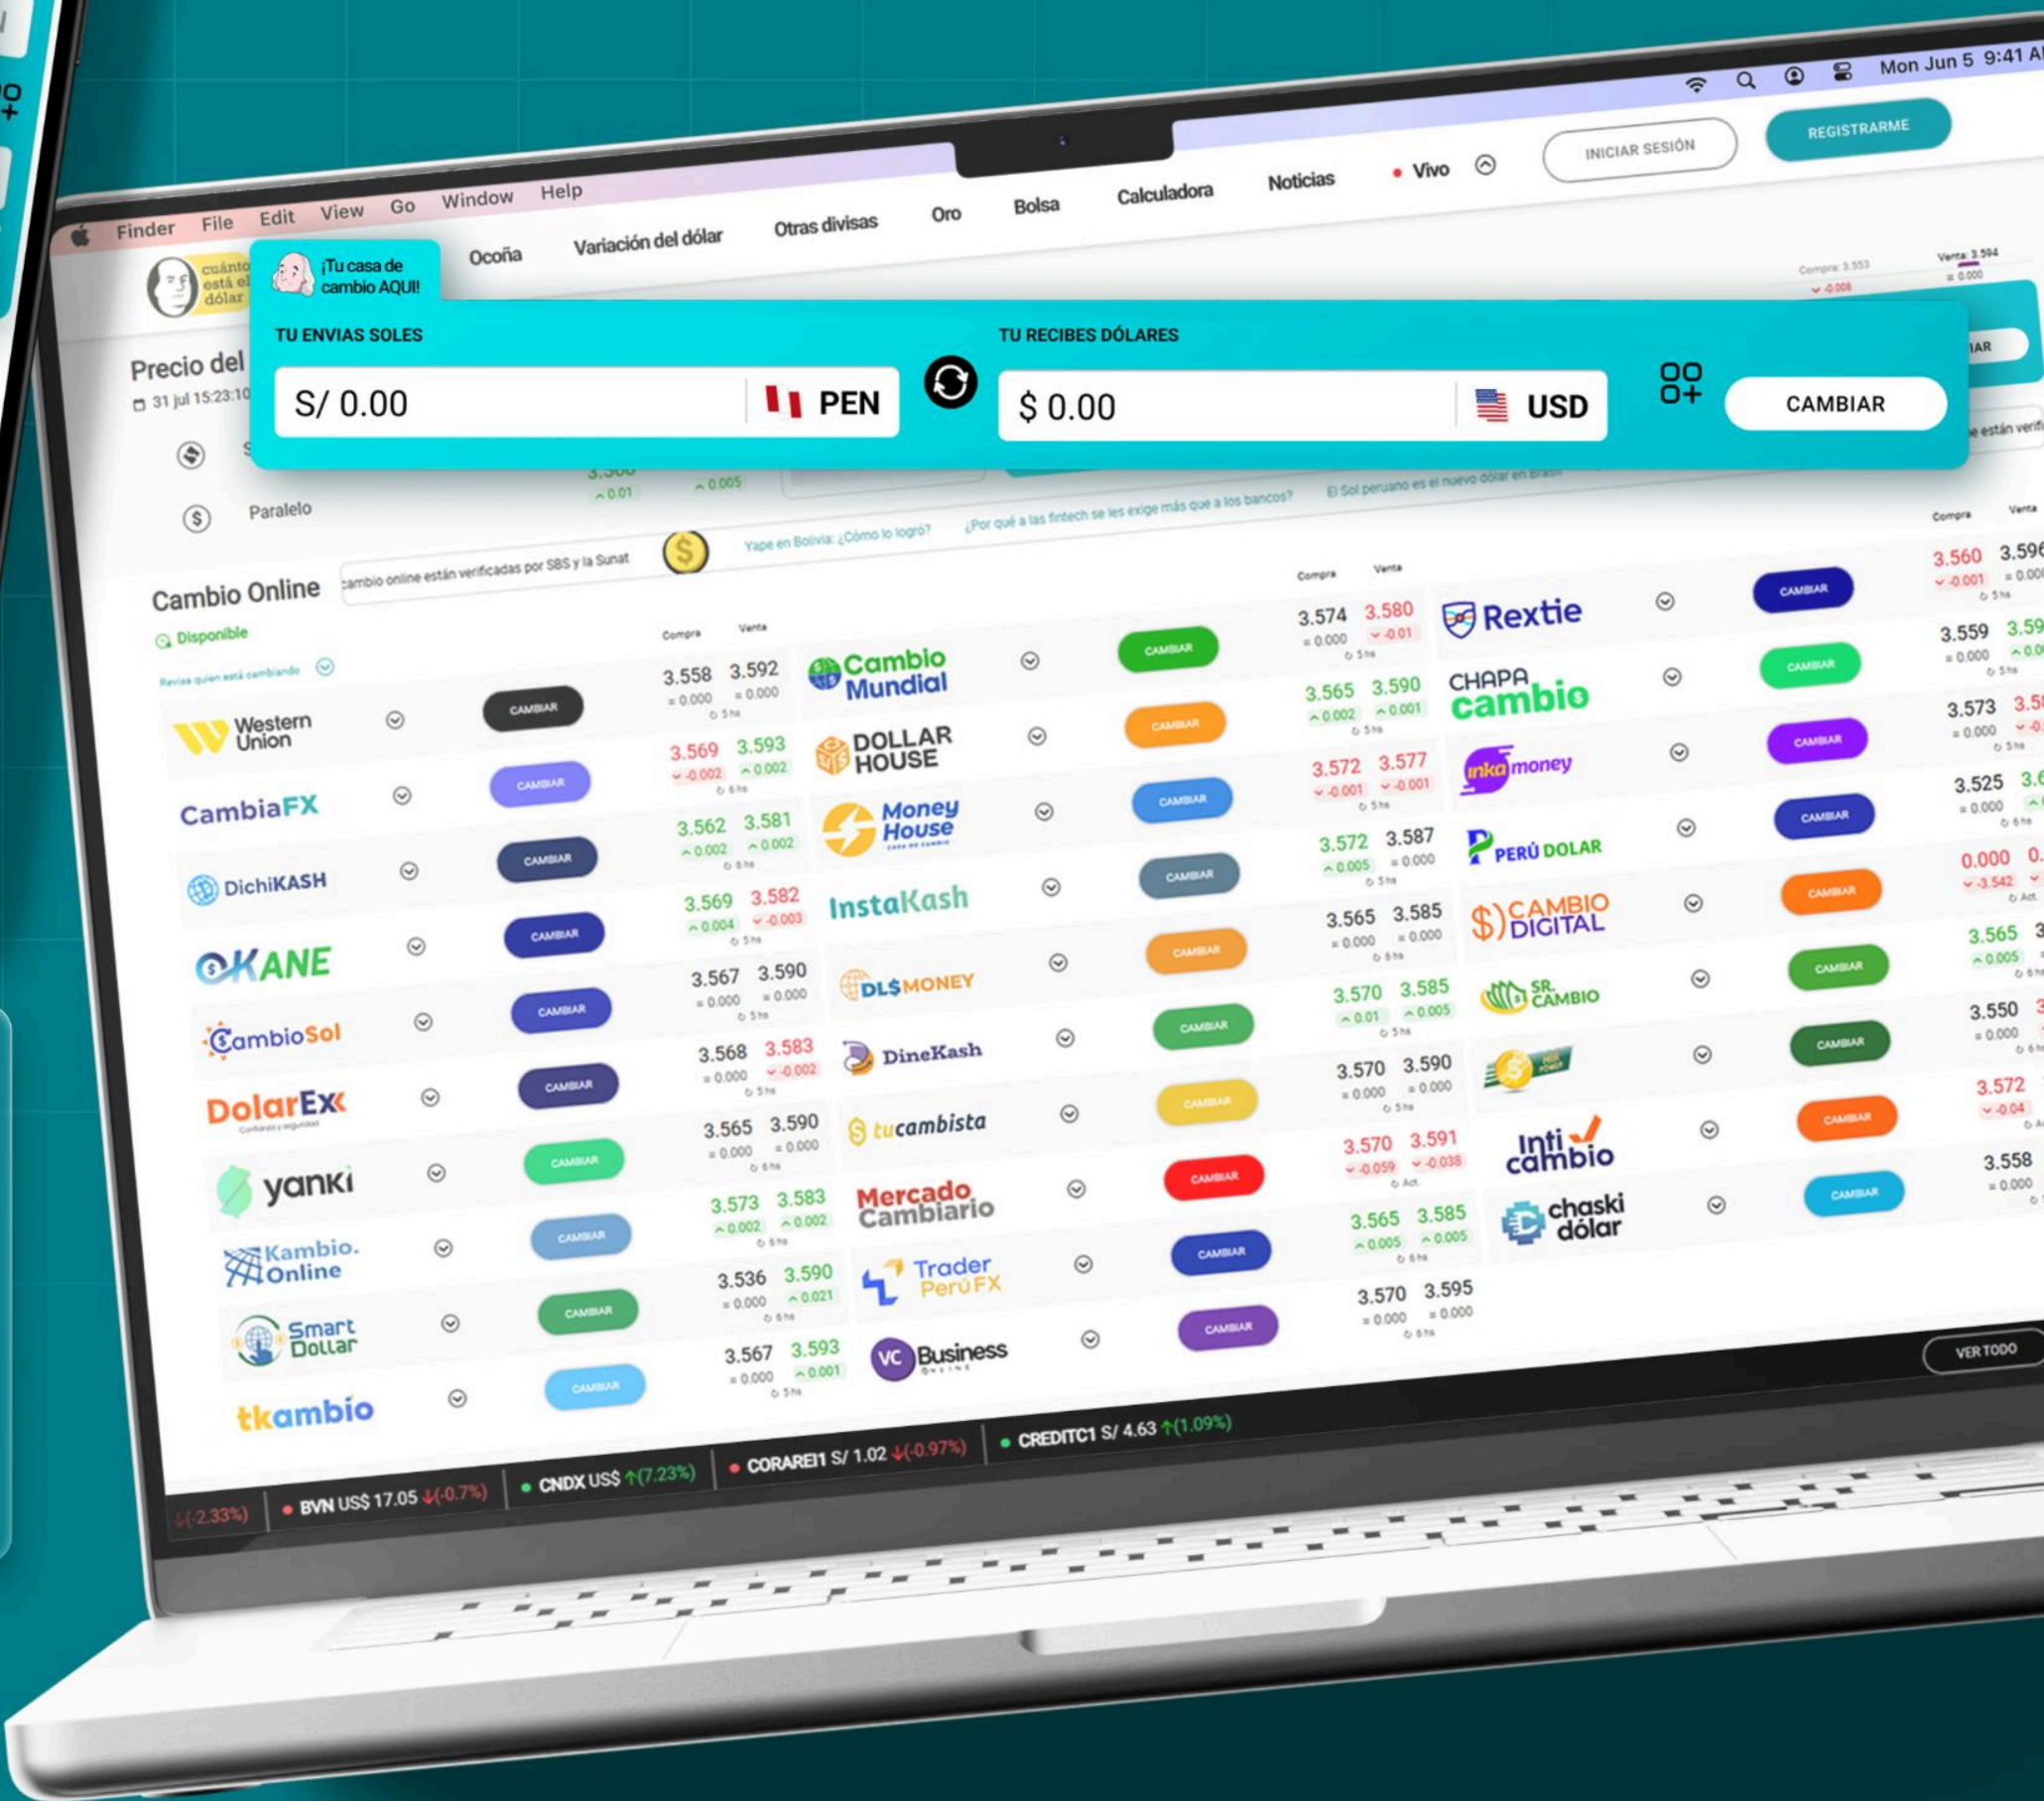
Finder File Edit View Go Window Help

Mon Jun 5 9:41 A

INICIAR SESIÓN REGISTRARME

cuánto está el dólar

¡Tu casa de cambio AQUI!

Ocoña Variación del dólar Otras divisas Oro Bolsa Calculadora Noticias • Vivo

TU ENVIAS SOLES
S/ 0.00 PEN

TU RECIBES DÓLARES
$ 0.00 USD

CAMBIAR

Precio del
31 jul 15:23:10

Paralelo

Yape en Bolivia: ¿Cómo lo logró? ¿Por qué a las fintech se les exige más que a los bancos? El Sol peruano es el nuevo dólar en Brasil

Cambio Online
Disponible
cambio online están verificadas por SBS y la Sunat

| Casa | Compra | Venta | | Casa | Compra | Venta | | Casa | Compra | Venta | |
|---|---|---|---|---|---|---|---|---|---|---|---|
| Western Union | 3.558 | 3.592 | CAMBIAR | Cambio Mundial | 3.574 | 3.580 | CAMBIAR | Rextie | 3.560 | 3.596 | CAMBIAR |
| CambiaFX | 3.569 | 3.593 | CAMBIAR | DOLLAR HOUSE | 3.565 | 3.590 | CAMBIAR | CHAPA cambio | 3.559 | 3.59 | CAMBIAR |
| DichiKASH | 3.562 | 3.581 | CAMBIAR | Money House | 3.572 | 3.577 | CAMBIAR | inka money | 3.573 | 3.5 | CAMBIAR |
| OKANE | 3.569 | 3.582 | CAMBIAR | InstaKash | 3.572 | 3.587 | CAMBIAR | PERÚ DOLAR | 3.525 | 3.6 | CAMBIAR |
| CambioSol | 3.567 | 3.590 | CAMBIAR | DLSMONEY | 3.565 | 3.585 | CAMBIAR | CAMBIO DIGITAL | 0.000 | 0. | CAMBIAR |
| DolarEx | 3.568 | 3.583 | CAMBIAR | DineKash | 3.570 | 3.585 | CAMBIAR | SR. CAMBIO | 3.565 | 3 | CAMBIAR |
| yanki | 3.565 | 3.590 | CAMBIAR | tucambista | 3.570 | 3.590 | CAMBIAR | | 3.550 | 3 | CAMBIAR |
| Kambio. Online | 3.573 | 3.583 | CAMBIAR | Mercado Cambiario | 3.570 | 3.591 | CAMBIAR | Inti cambio | 3.572 | | CAMBIAR |
| Smart Dollar | 3.536 | 3.590 | CAMBIAR | Trader PerúFX | 3.565 | 3.585 | CAMBIAR | chaski dólar | 3.558 | | CAMBIAR |
| tkambio | 3.567 | 3.593 | CAMBIAR | VC Business | 3.570 | 3.595 | CAMBIAR | | | | |

VER TODO

(-2.33%) • BVN US$ 17.05 (-0.7%) • CNDX US$ (7.23%) • CORAREI1 S/ 1.02 (-0.97%) • CREDITC1 S/ 4.63 (1.09%)